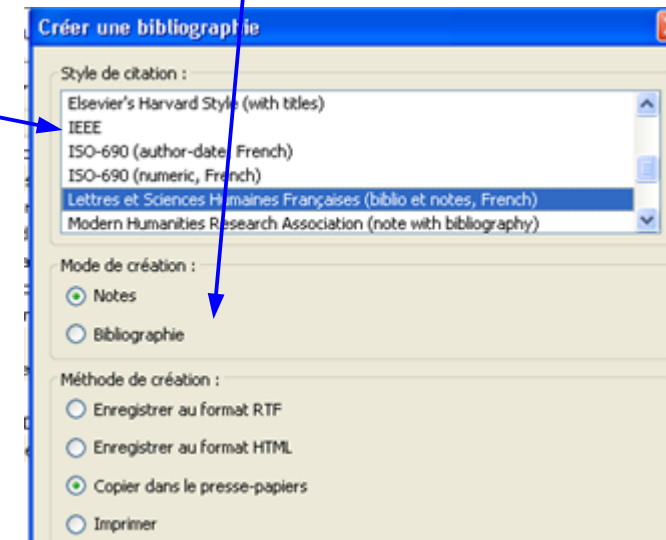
Créer une bibliographie

Style de citation :

Elsevier's Harvard Style (with titles)
IEEE
ISO-690 (author-date, French)
ISO-690 (numeric, French)
Lettres et Sciences Humaines Françaises (biblio et notes, French)
Modern Humanities Research Association (note with bibliography)

Mode de création :

Notes
Bibliographie

Méthode de création :

Enregistrer au format RTF
Enregistrer au format HTML
Copier dans le presse-papiers
Imprimer